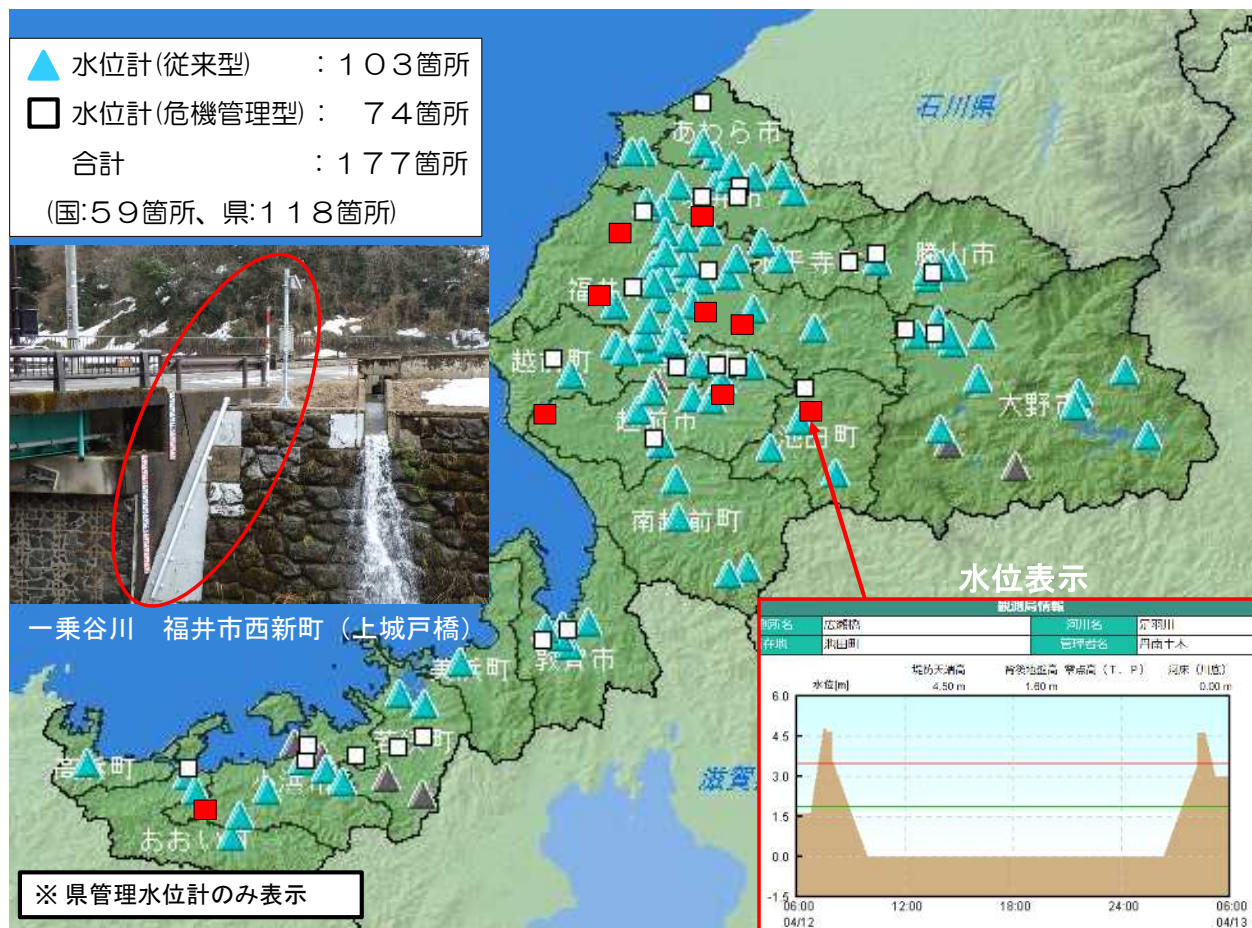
水位計(従来型)　：１０３箇所
水位計(危機管理型)：　７４箇所
合計　：１７７箇所
(国:５９箇所、県:１１８箇所)

一乗谷川　福井市西新町（上城戸橋）

石川県
あわら市
永平寺町
勝山市
福井市
越前町
越前市
池田町
大野市
南越前町
敦賀市
美浜町
若狭町
高浜町
おおい町
滋賀県

水位表示

観測局情報
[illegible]所名 | 広瀬橋 | 河川名 | 足羽川
所在地 | 池田町 | 管理者名 | 丹南土木
堤防天端高 4.50 m　背後地盤高 1.60 m　零点高（T．P）　河床（川底） 0.00 m
水位[m]
6.0
4.5
3.0
1.5
0.0
-1.5
06:00 04/12　12:00　18:00　24:00　06:00 04/13

※ 県管理水位計のみ表示